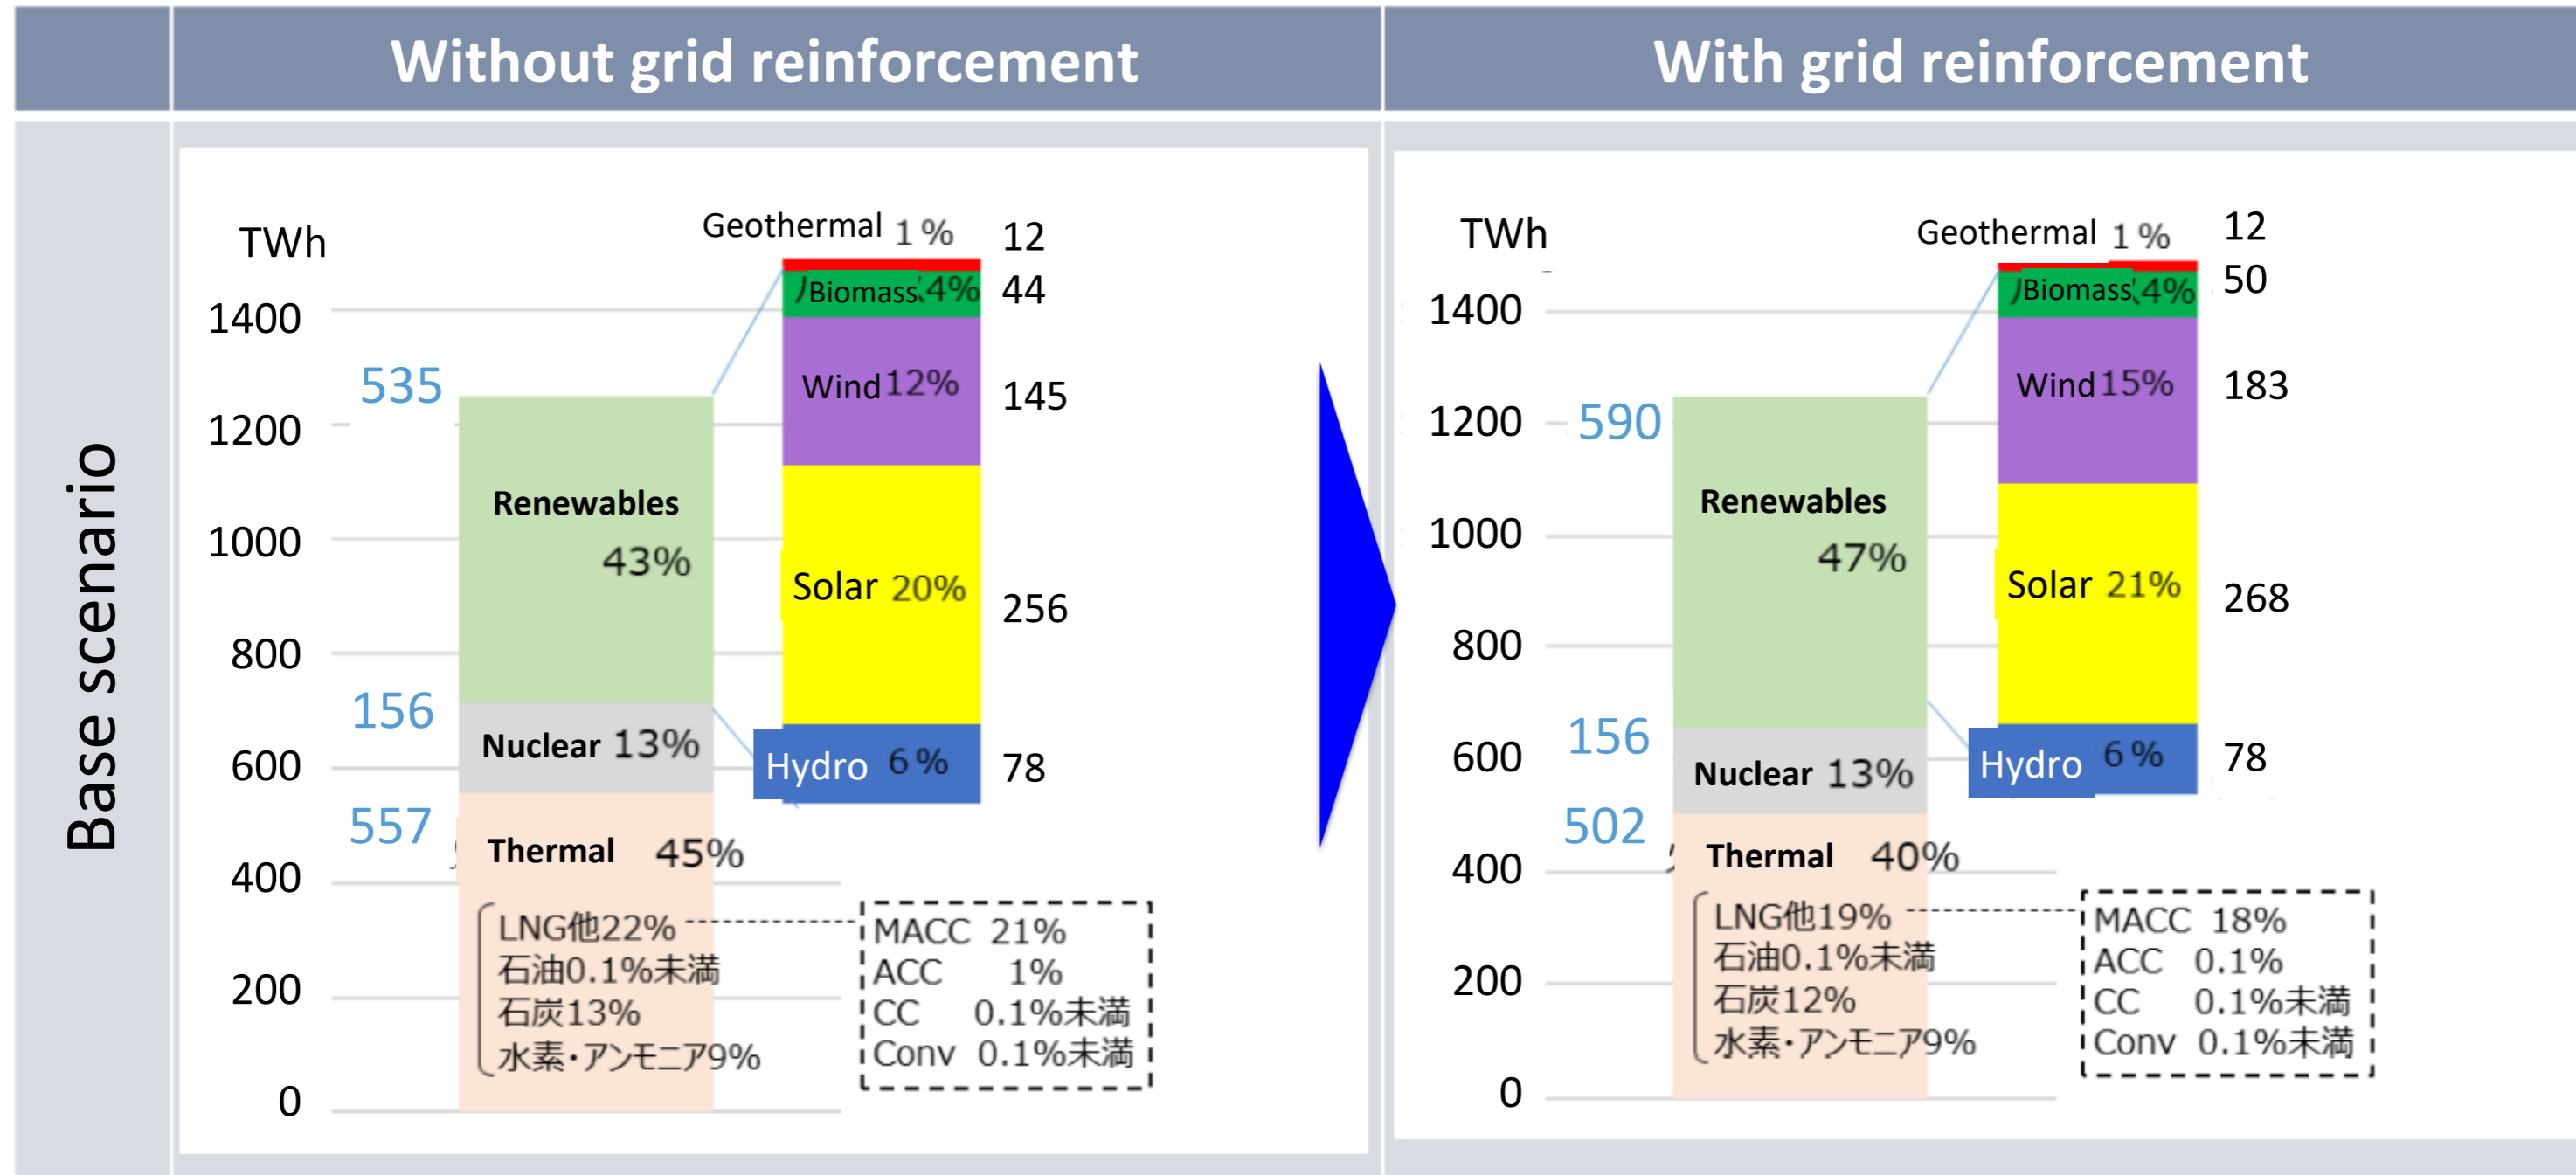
Without grid reinforcement

With grid reinforcement

Base scenario

TWh

1400
1200
1000
800
600
400
200
0

535
156
557

Renewables 43%
Nuclear 13%
Thermal 45%

Geothermal 1%
Biomass 4%
Wind 12%
Solar 20%
Hydro 6%

12
44
145
256
78

LNG他22%
石油0.1%未満
石炭13%
水素・アンモニア9%

MACC 21%
ACC 1%
CC 0.1%未満
Conv 0.1%未満

TWh

1400
1200
1000
800
600
400
200
0

590
156
502

Renewables 47%
Nuclear 13%
Thermal 40%

Geothermal 1%
Biomass 4%
Wind 15%
Solar 21%
Hydro 6%

12
50
183
268
78

LNG他19%
石油0.1%未満
石炭12%
水素・アンモニア9%

MACC 18%
ACC 0.1%
CC 0.1%未満
Conv 0.1%未満